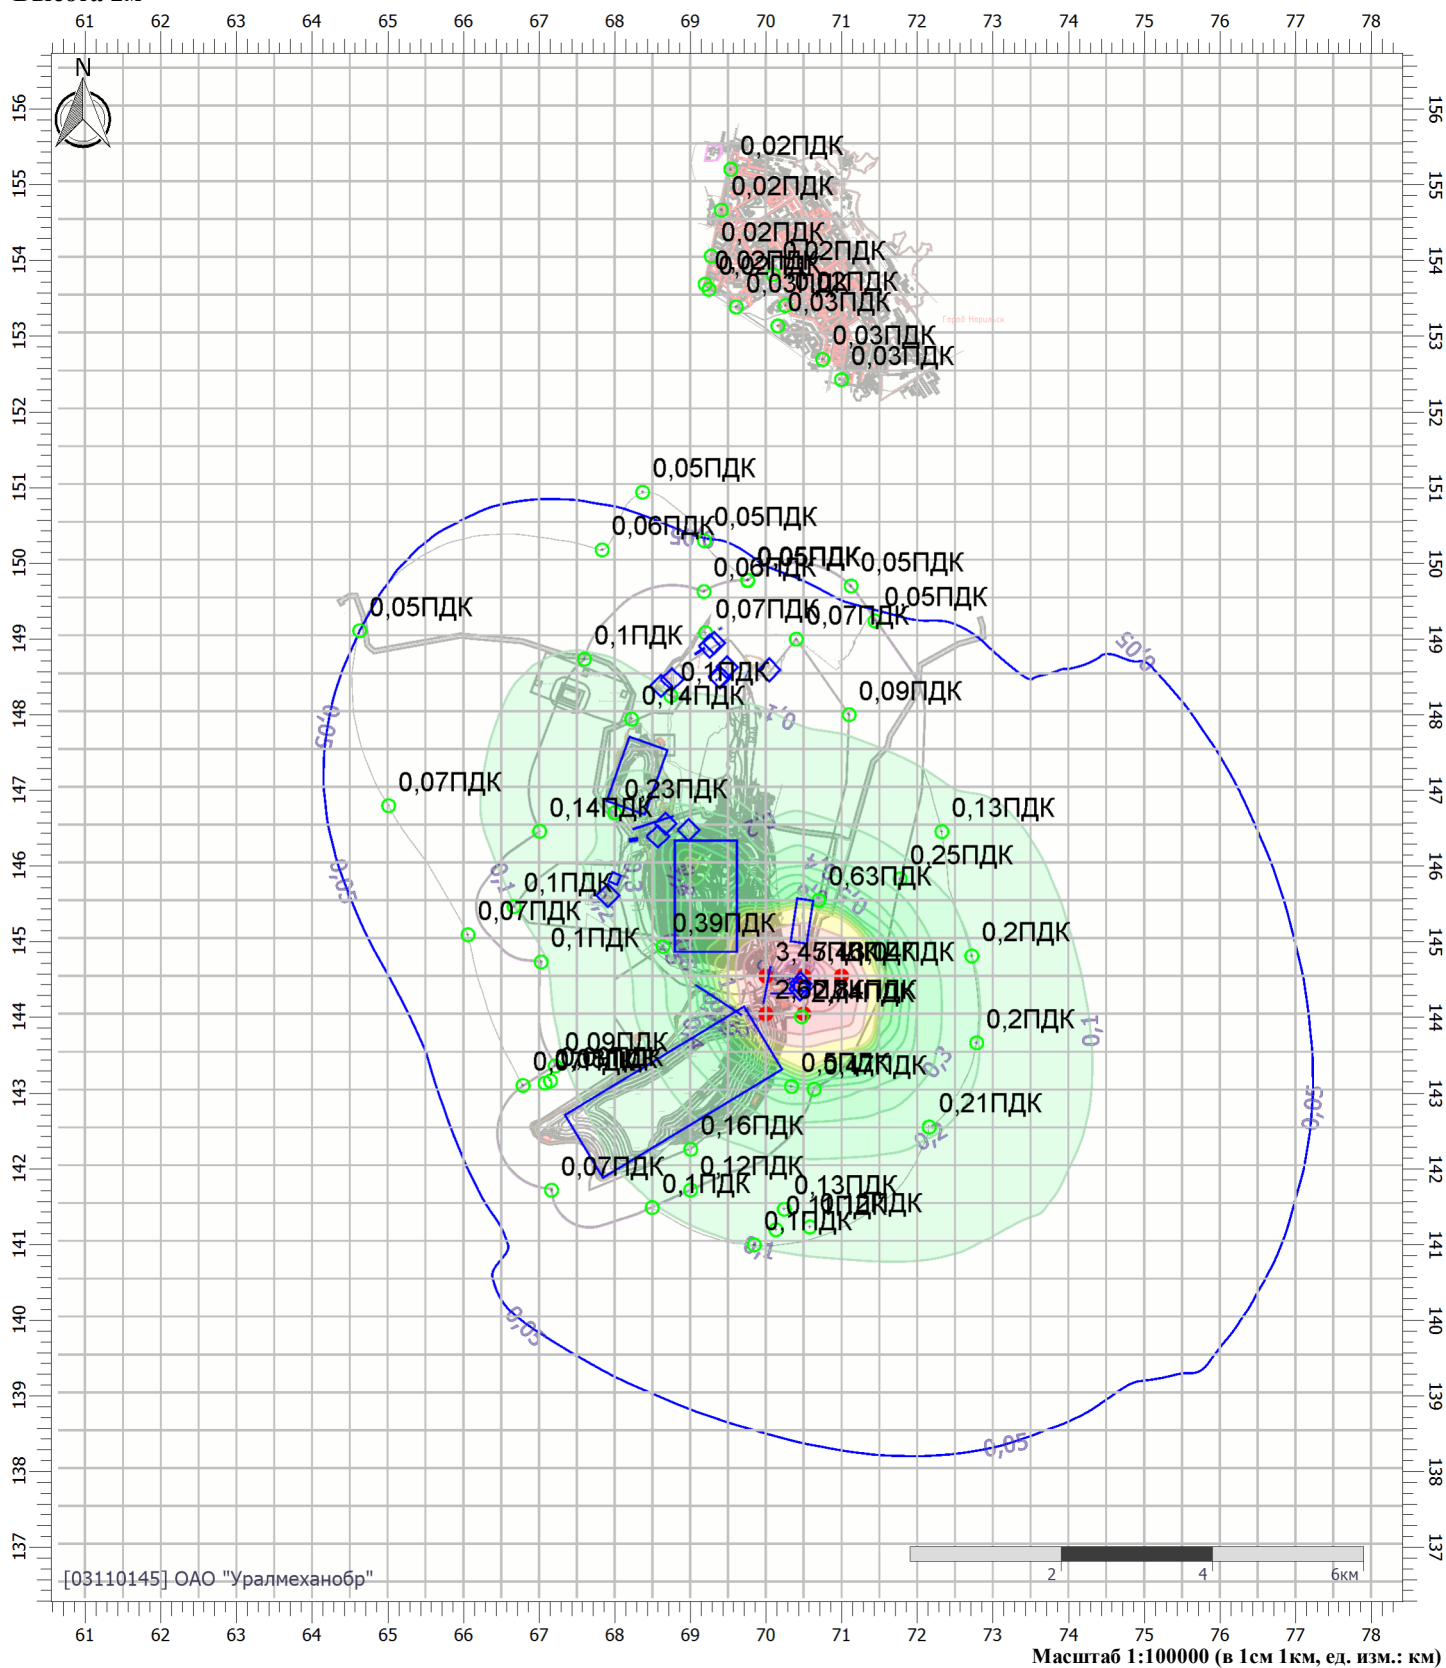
Высота 2м

61 62 63 64 65 66 67 68 69 70 71 72 73 74 75 76 77 78

N

156 155 154 153 152 151 150 149 148 147 146 145 144 143 142 141 140 139 138 137

0,02ПДК
0,02ПДК
0,02ПДК
0,02ПДК
0,02ПДК
0,03ПДК
0,03ПДК
0,03ПДК
0,03ПДК
0,03ПДК
0,05ПДК
0,06ПДК
0,05ПДК
0,05ПДК
0,05ПДК
0,06ПДК
0,05ПДК
0,05ПДК
0,07ПДК
0,07ПДК
0,1ПДК
0,1ПДК
0,14ПДК
0,09ПДК
0,07ПДК
0,23ПДК
0,14ПДК
0,13ПДК
0,25ПДК
0,1ПДК
0,63ПДК
0,07ПДК
0,39ПДК
0,1ПДК
0,2ПДК
3,45ПДК
2,62ПДК
2,44ПДК
0,2ПДК
0,09ПДК
0,08ПДК
0,5ПДК
0,44ПДК
0,21ПДК
0,16ПДК
0,07ПДК
0,12ПДК
0,1ПДК
0,13ПДК
0,12ПДК
0,1ПДК
0,05
0,05
0,05
0,05
0,05
0,05
0,1
0,1
0,1
0,3
0,2

[03110145] ОАО "Уралмеханобр"

2 4 6км

61 62 63 64 65 66 67 68 69 70 71 72 73 74 75 76 77 78

Масштаб 1:100000 (в 1см 1км, ед. изм.: км)